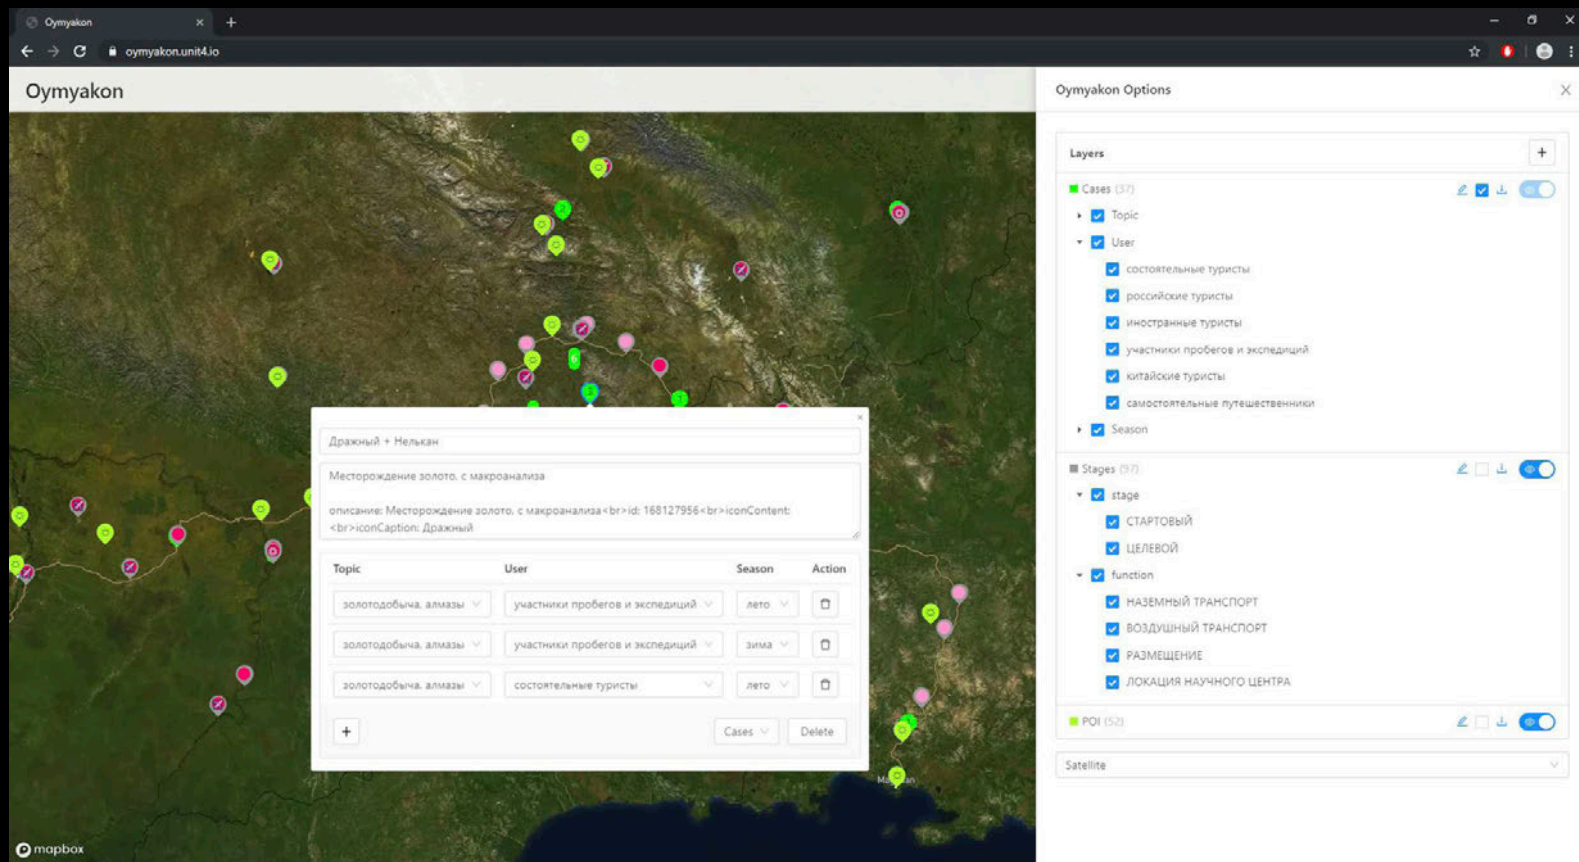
Oymyakon ×
oymyakon.unit4.io

Oymyakon

Дражный + Нелькан

Месторождение золото, с макроанализа

описание: Месторождение золото, с макроанализа<br>id: 168127956<br>iconContent: <br>iconCaption: Дражный

| Topic | User | Season | Action |
|---|---|---|---|
| золотодобыча, алмазы | участники пробегов и экспедиций | лето | |
| золотодобыча, алмазы | участники пробегов и экспедиций | зима | |
| золотодобыча, алмазы | состоятельные туристы | лето | |

+
Cases
Delete

mapbox

Oymyakon Options

Layers +
Cases (37)
Topic
User
состоятельные туристы
российские туристы
иностранные туристы
участники пробегов и экспедиций
китайские туристы
самостоятельные путешественники
Season
Stages (97)
stage
СТАРТОВЫЙ
ЦЕЛЕВОЙ
function
НАЗЕМНЫЙ ТРАНСПОРТ
ВОЗДУШНЫЙ ТРАНСПОРТ
РАЗМЕЩЕНИЕ
ЛОКАЦИЯ НАУЧНОГО ЦЕНТРА
POI (52)
Satellite